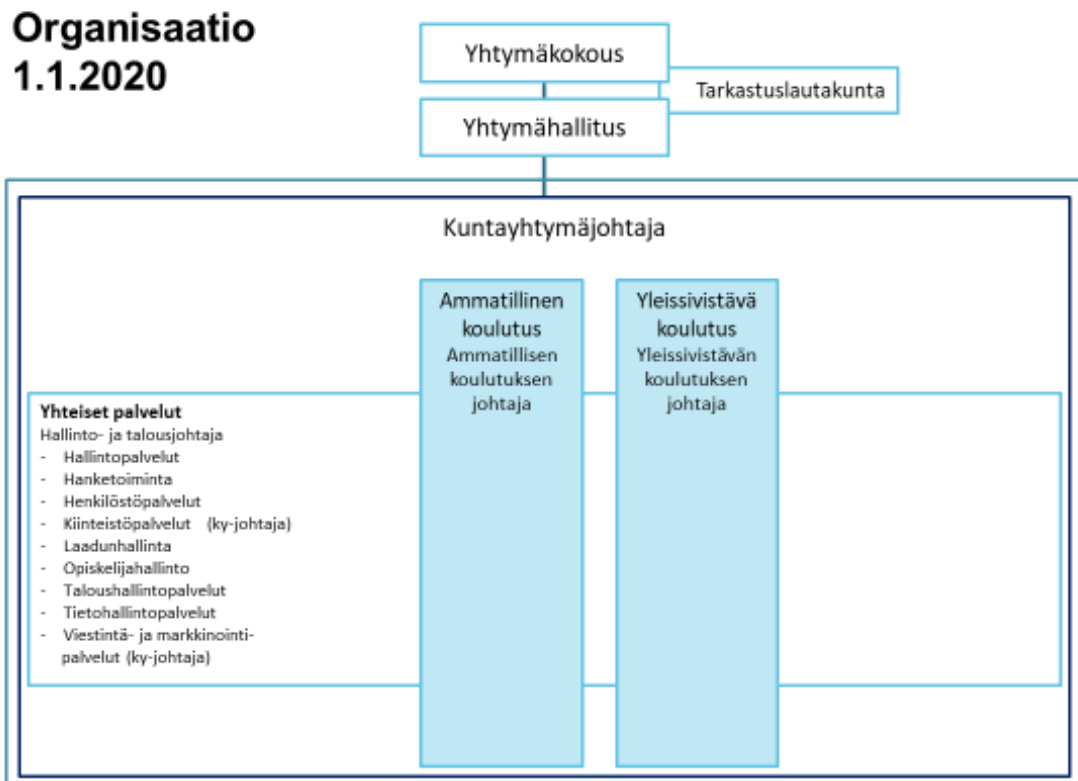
Organisaatio
1.1.2020

Yhtymäkokous

Tarkastuslautakunta

Yhtymähallitus

Kuntayhtymäjohtaja

Ammatillinen koulutus
Ammatillisen koulutuksen johtaja

Yleissivistävä koulutus
Yleissivistävän koulutuksen johtaja

Yhteiset palvelut
Hallinto- ja talousjohtaja
- Hallintopalvelut
- Hanketoiminta
- Henkilöstöpalvelut
- Kiinteistöpalvelut (ky-johtaja)
- Laadunhallinta
- Opiskelijahallinto
- Taloushallintopalvelut
- Tietohallintopalvelut
- Viestintä- ja markkinointipalvelut (ky-johtaja)